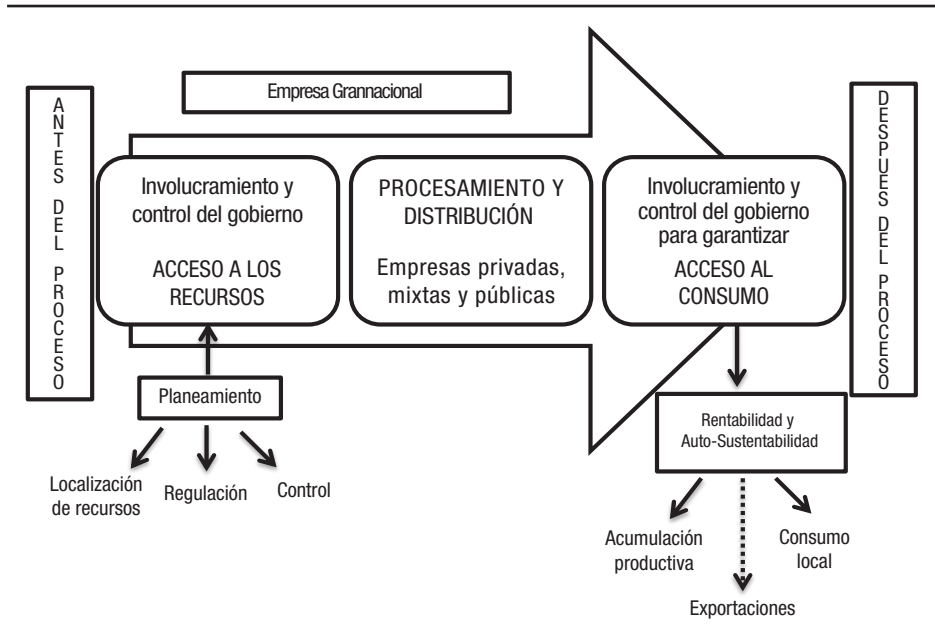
ANTES DEL PROCESO

Empresa Grannacional

Involucramiento y control del gobierno

ACCESO A LOS RECURSOS

PROCESAMIENTO Y DISTRIBUCIÓN

Empresas privadas, mixtas y públicas

Involucramiento y control del gobierno para garantizar

ACCESO AL CONSUMO

DESPUES DEL PROCESO

Planeamiento

Localización de recursos

Regulación

Control

Rentabilidad y Auto-Sustentabilidad

Acumulación productiva

Consumo local

Exportaciones